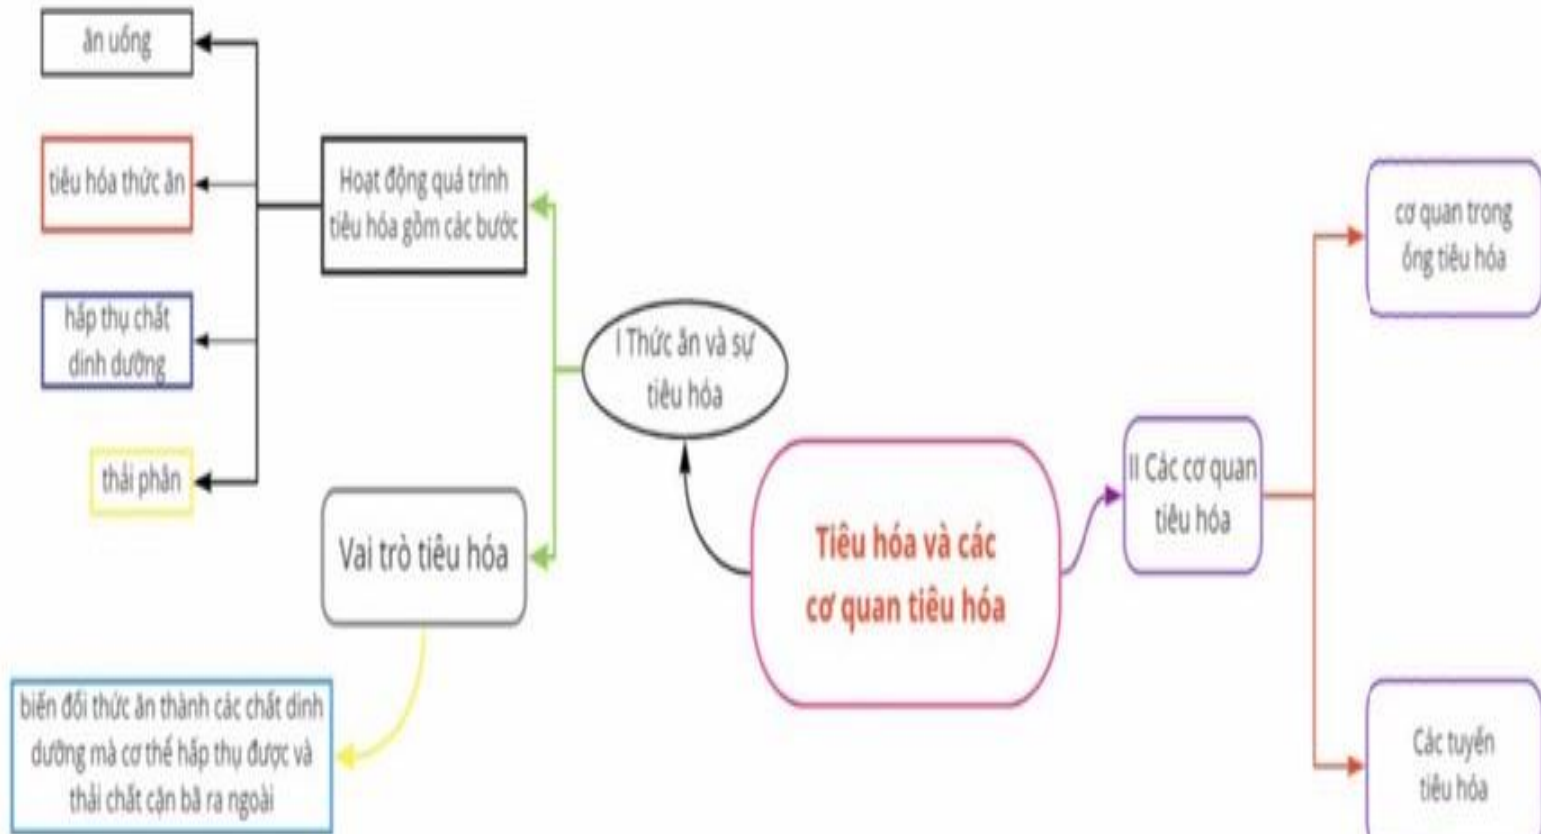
ăn uống

tiêu hóa thức ăn

hấp thụ chất dinh dưỡng

thải phân

Hoạt động quá trình tiêu hóa gồm các bước

Vai trò tiêu hóa

biến đổi thức ăn thành các chất dinh dưỡng mà cơ thể hấp thụ được và thải chất cặn bã ra ngoài

I Thức ăn và sự tiêu hóa

Tiêu hóa và các cơ quan tiêu hóa

II Các cơ quan tiêu hóa

cơ quan trong ống tiêu hóa

Các tuyến tiêu hóa